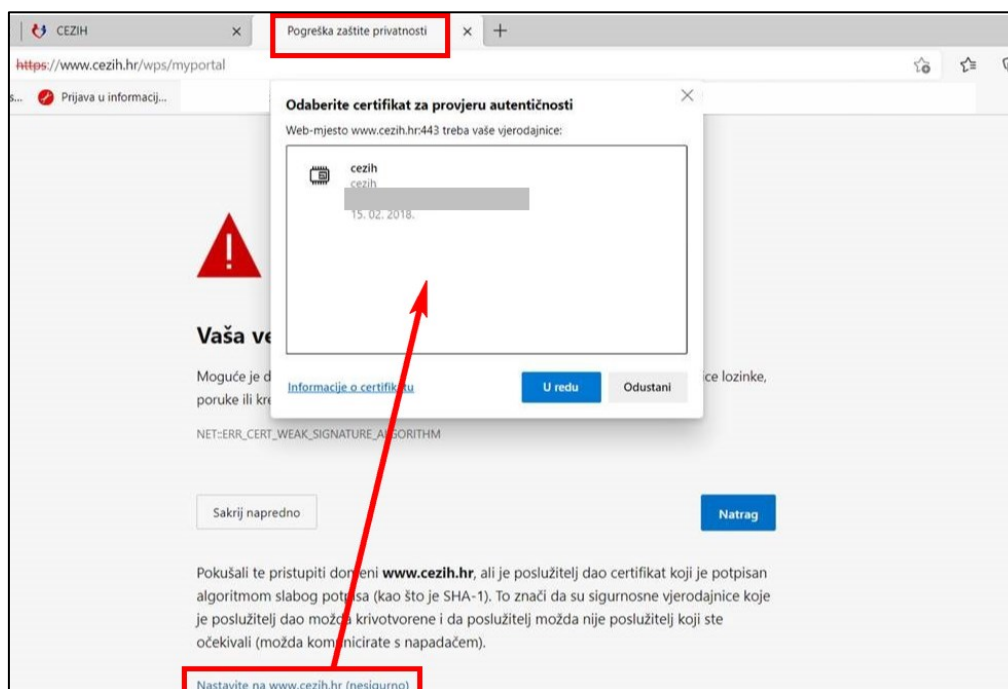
CEZIH ×
Pogreška zaštite privatnosti × +
https://www.cezih.hr/wps/myportal
s... Prijava u informacij...

Odaberite certifikat za provjeru autentičnosti ×
Web-mjesto www.cezih.hr:443 treba vaše vjerodajnice:

cezih
cezih
15. 02. 2018.

Informacije o certifik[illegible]u
U redu
Odustani

Vaša ve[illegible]

Moguće je d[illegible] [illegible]ice lozinke, poruke ili kre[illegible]

NET::ERR_CERT_WEAK_SIGNATURE_A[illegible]ORITHM

Sakrij napredno

Natrag

Pokušali te pristupiti do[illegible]eni www.cezih.hr, ali je poslužitelj dao certifikat koji je potpisan algoritmom slabog pot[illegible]sa (kao što je SHA-1). To znači da su sigurnosne vjerodajnice koje je poslužitelj dao mož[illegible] krivotvorene i da poslužitelj možda nije poslužitelj koji ste očekivali (možda kom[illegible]nicirate s napadačem).

Nastavite na www.cezih.hr (nesigurno)